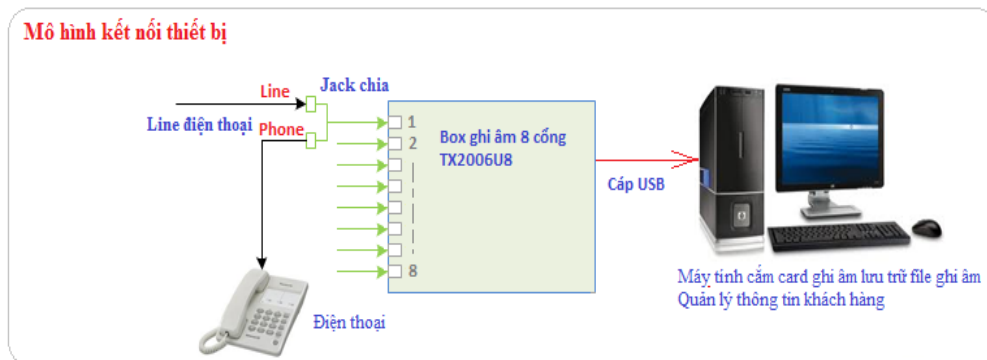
Mô hình kết nối thiết bị

Line

Jack chia

Line điện thoại

Phone

1
2
|
|
|
|
8

Box ghi âm 8 cổng
TX2006U8

Cáp USB

Máy tính cắm card ghi âm lưu trữ file ghi âm
Quản lý thông tin khách hàng

Điện thoại